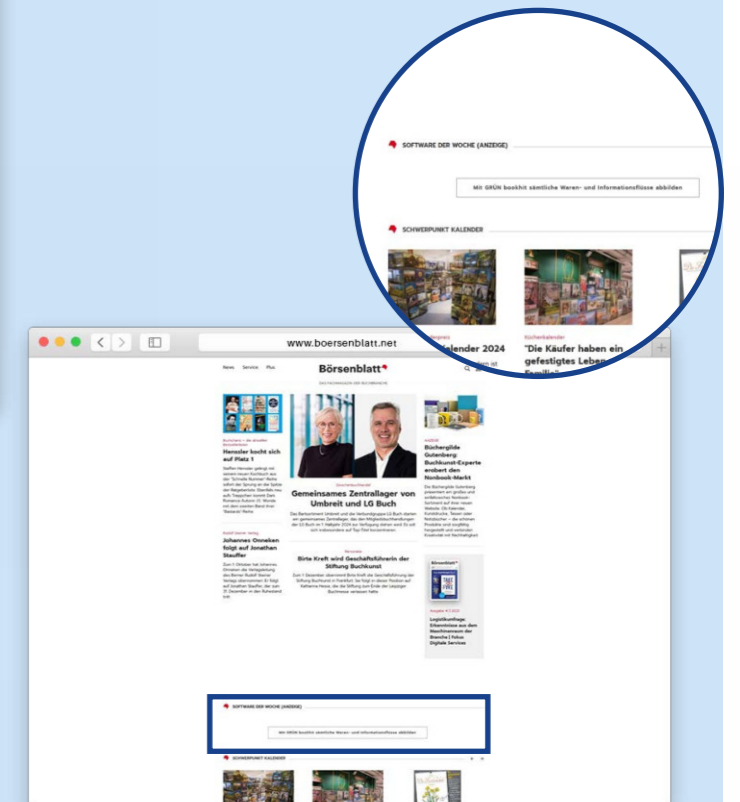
SOFTWARE DER WOCHE (ANZEIGE)

Mit GRÜN bookhit sämtliche Waren- und Informationsflüsse abbilden

SCHWERPUNKT KALENDER

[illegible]lender 2024

Bücherkalender
"Die Käufer haben ein gefestigtes Leben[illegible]

www.boersenblatt.net

News Service Plus

Börsenblatt

DAS FACHMAGAZIN DER BUCHBRANCHE

Buchcharts – die aktuellen Bestsellerlisten
Henssler kocht sich auf Platz 1

Steffen Henssler gelingt mit seinem neuen Kochbuch aus der "Schnelle Nummer"-Reihe sofort der Sprung an die Spitze der Ratgeberliste. Ebenfalls neu aufs Treppchen kommt Dani Romanos Autorin (?). Wunde mit dem zweiten Band ihrer "Bestsellers"-Reihe.

Rudolf Steiner Verlag
Johannes Onneken folgt auf Jonathan Stauffer

Zum 1. Oktober hat Johannes Onneken die Verlagsleitung des Berner Rudolf Steiner Verlags übernommen. Er folgt auf Jonathan Stauffer, der zum 31. Dezember in den Ruhestand tritt.

Gemeinsames Zentrallager
Gemeinsames Zentrallager von Umbreit und LG Buch

Das Barsortiment Umbreit und die Verbundgruppe LG Buch starten ein gemeinsames Zentrallager, das den Mitgliedsbuchhandlungen der LG Buch im 1. Halbjahr 2024 zur Verfügung stehen wird. Es soll sich insbesondere auf Top-Titel konzentrieren.

Personalie
Birte Kreft wird Geschäftsführerin der Stiftung Buchkunst

Zum 1. Dezember übernimmt Birte Kreft die Geschäftsführung der Stiftung Buchkunst in Frankfurt. Sie folgt in dieser Position auf Katharina Hesse, die die Stiftung zum Ende der Leipziger Buchmesse verlassen hatte.

Nonbook
Büchergilde Gutenberg Buchkunst-Experte erobert den Nonbook-Markt

Die Büchergilde Gutenberg präsentiert ein großes und einfallsreiches Nonbook-Sortiment auf ihrer neuen Website: Ob Kalender, Kunstdrucke, Taschen oder Notizbücher – die schönen Produkte sind sorgfältig hergestellt und verbinden Kreativität mit Nachhaltigkeit.

Börsenblatt

Ausgabe 41/2023
Logistikumfrage: Erkenntnisse aus dem Maschinenraum der Branche | Fokus Digitale Services

SOFTWARE DER WOCHE (ANZEIGE)

Mit GRÜN bookhit sämtliche Waren- und Informationsflüsse abbilden

SCHWERPUNKT KALENDER